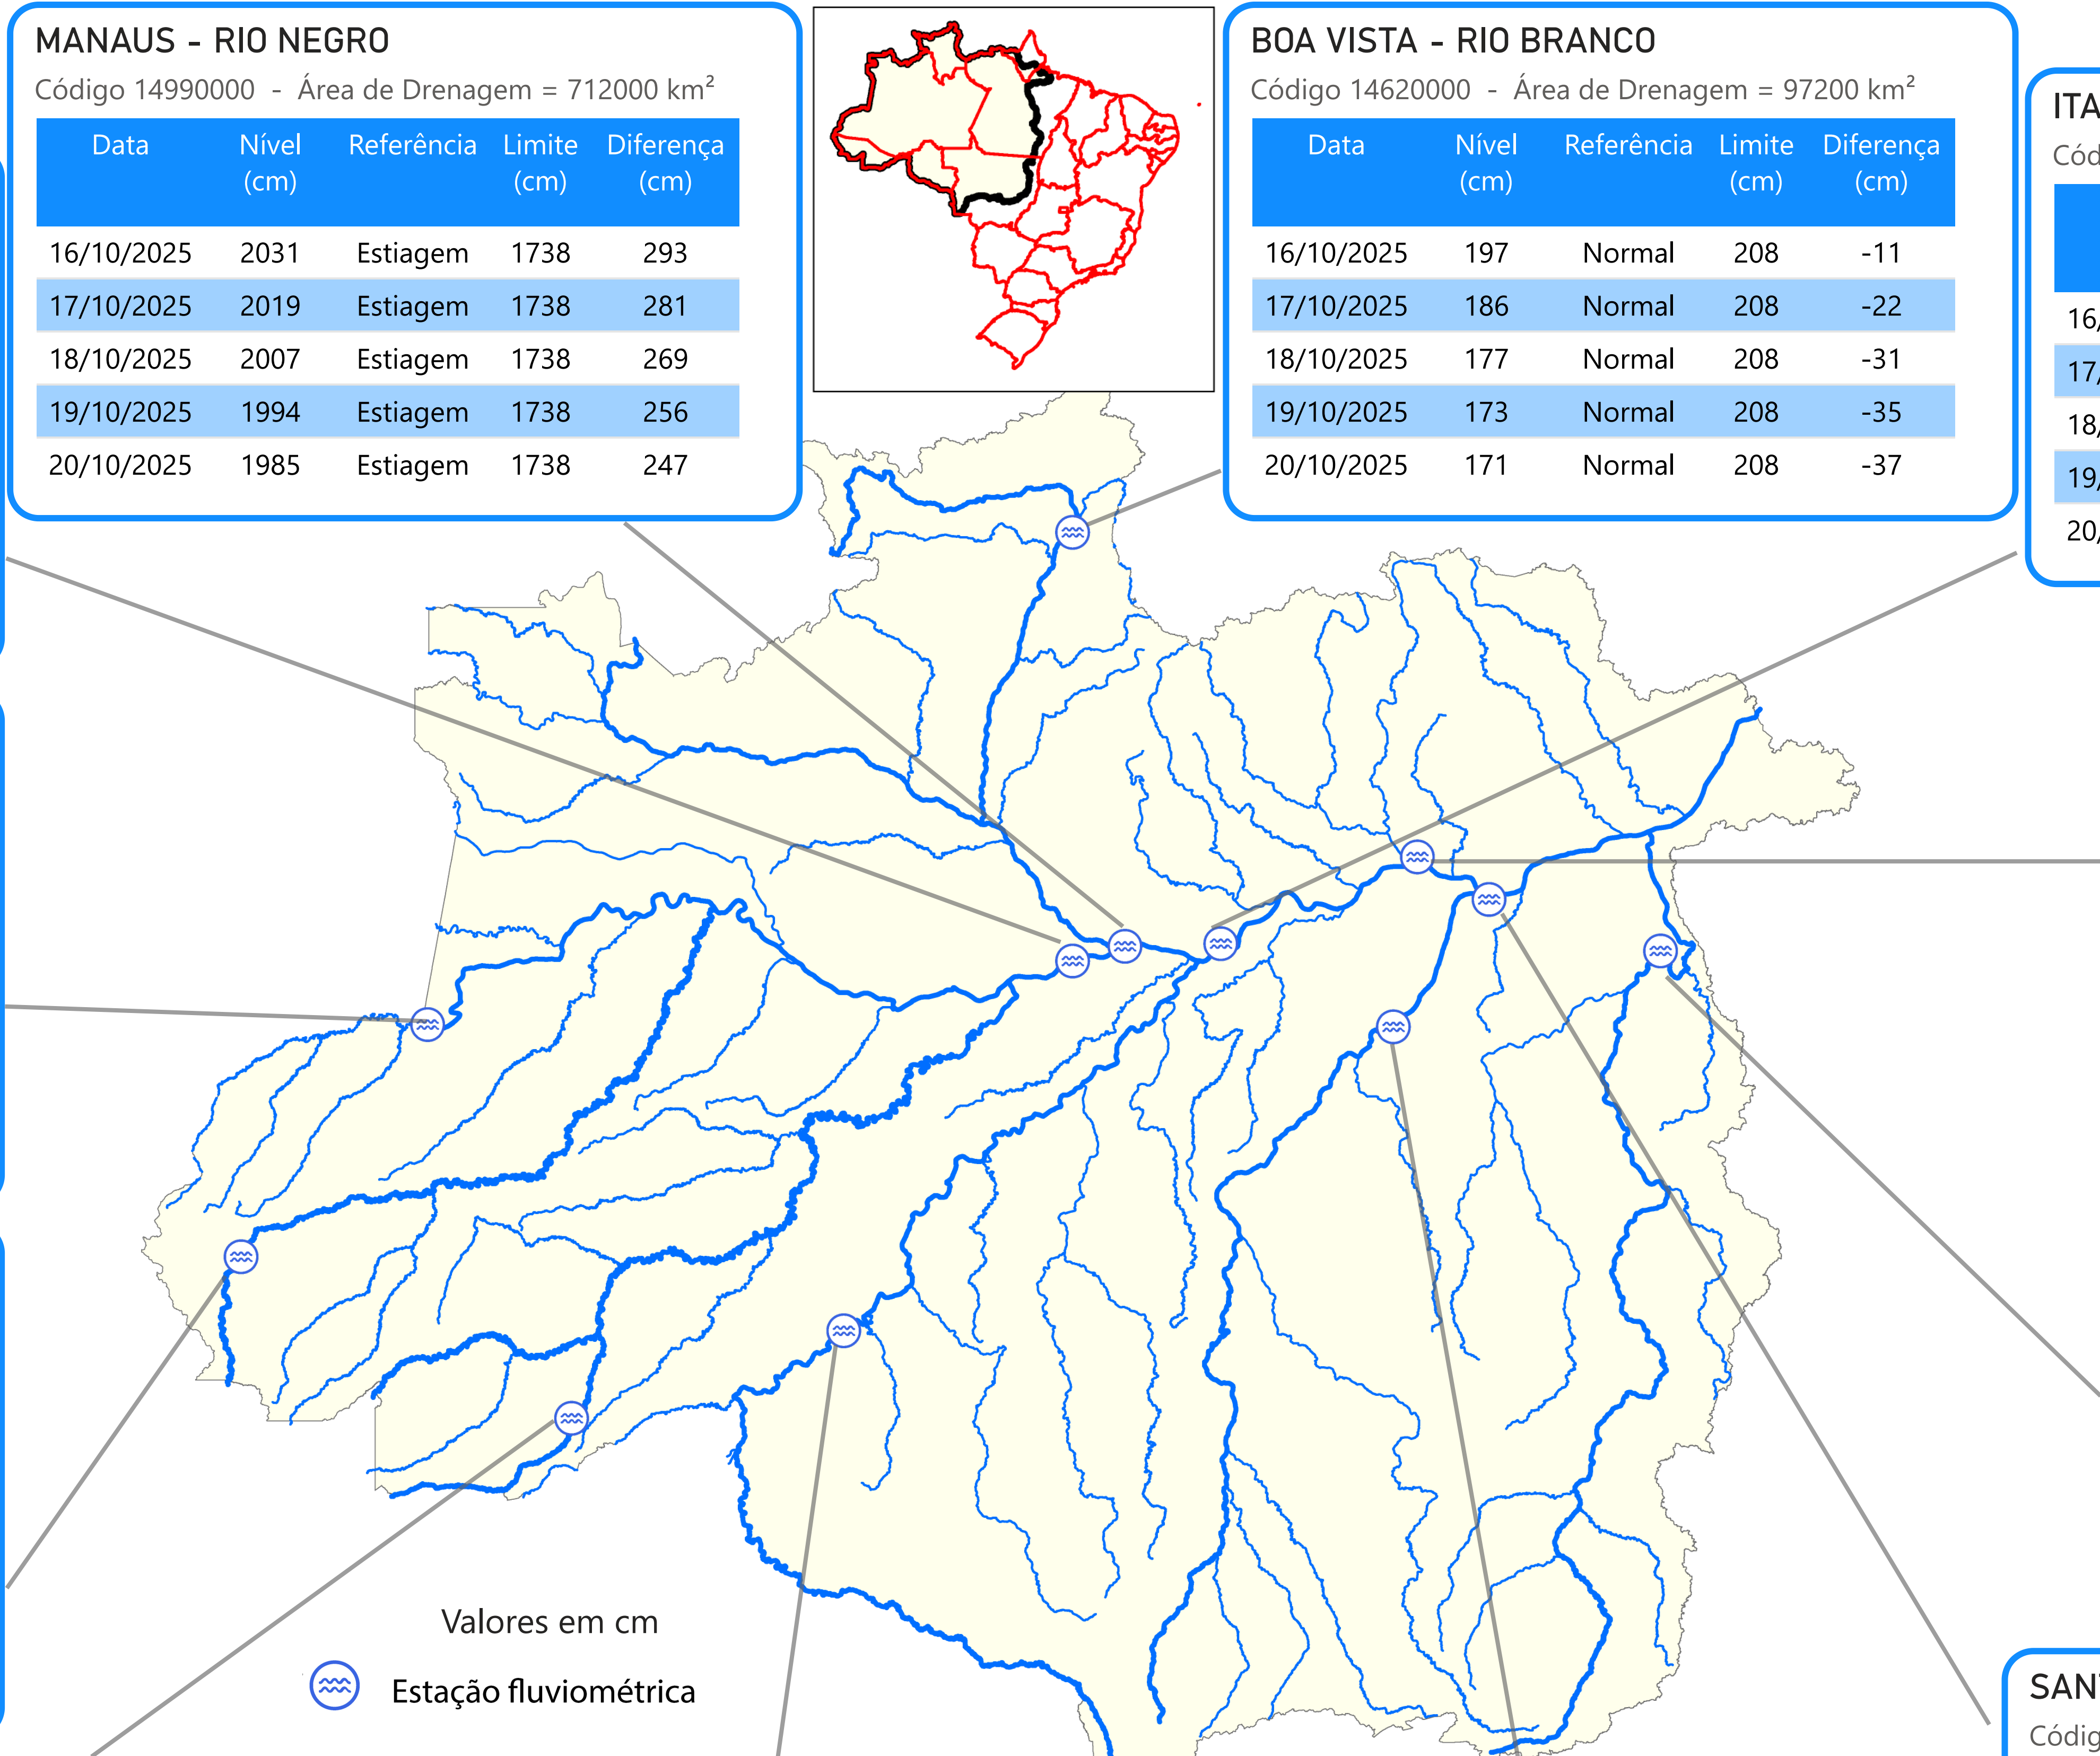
MANAUS - RIO NEGRO
Código 14990000 - Área de Drenagem = 712000 km²

| Data | Nível (cm) | Referência | Limite (cm) | Diferença (cm) |
|---|---|---|---|---|
| 16/10/2025 | 2031 | Estiagem | 1738 | 293 |
| 17/10/2025 | 2019 | Estiagem | 1738 | 281 |
| 18/10/2025 | 2007 | Estiagem | 1738 | 269 |
| 19/10/2025 | 1994 | Estiagem | 1738 | 256 |
| 20/10/2025 | 1985 | Estiagem | 1738 | 247 |

BOA VISTA - RIO BRANCO
Código 14620000 - Área de Drenagem = 97200 km²

| Data | Nível (cm) | Referência | Limite (cm) | Diferença (cm) |
|---|---|---|---|---|
| 16/10/2025 | 197 | Normal | 208 | -11 |
| 17/10/2025 | 186 | Normal | 208 | -22 |
| 18/10/2025 | 177 | Normal | 208 | -31 |
| 19/10/2025 | 173 | Normal | 208 | -35 |
| 20/10/2025 | 171 | Normal | 208 | -37 |

ITA
Cód
16,
17,
18,
19,
20,

Valores em cm
Estação fluviométrica

SAN
Códig